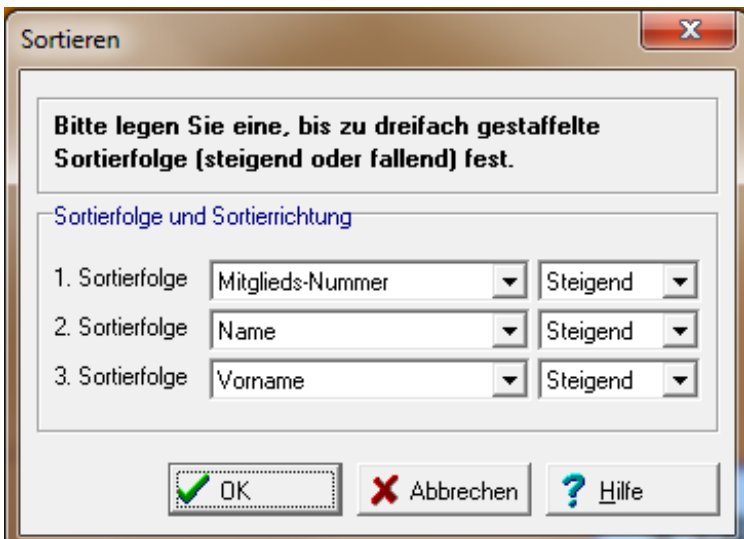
Sortieren

Bitte legen Sie eine, bis zu dreifach gestaffelte Sortierfolge (steigend oder fallend) fest.

Sortierfolge und Sortierrichtung

1. Sortierfolge Mitglieds-Nummer Steigend
2. Sortierfolge Name Steigend
3. Sortierfolge Vorname Steigend

OK Abbrechen Hilfe